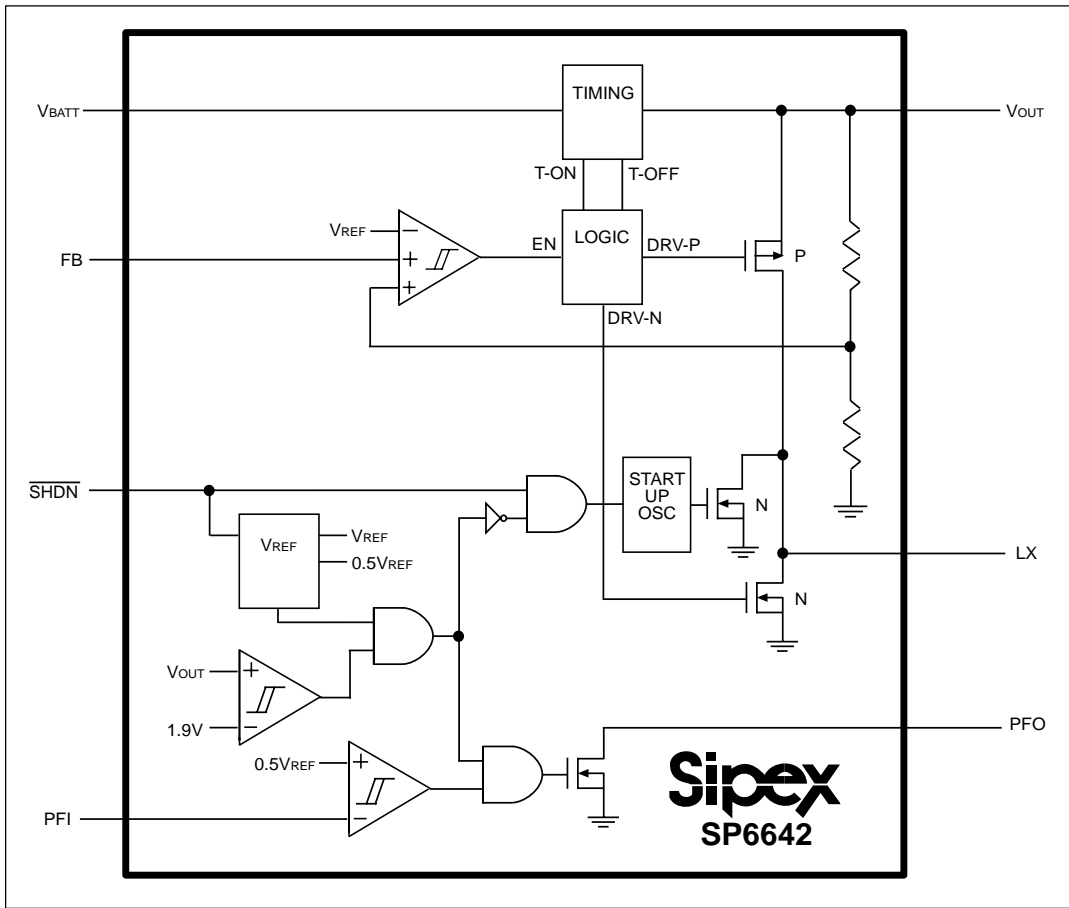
TIMING

$V_{BATT}$

$V_{OUT}$

T-ON

T-OFF

$V_{REF}$

EN

LOGIC

DRV-P

FB

P

DRV-N

$\overline{SHDN}$

START UP OSC

N

$V_{REF}$

$V_{REF}$

$0.5V_{REF}$

LX

N

$V_{OUT}$

1.9V

PFO

$0.5V_{REF}$

PFI

Sipex

SP6642